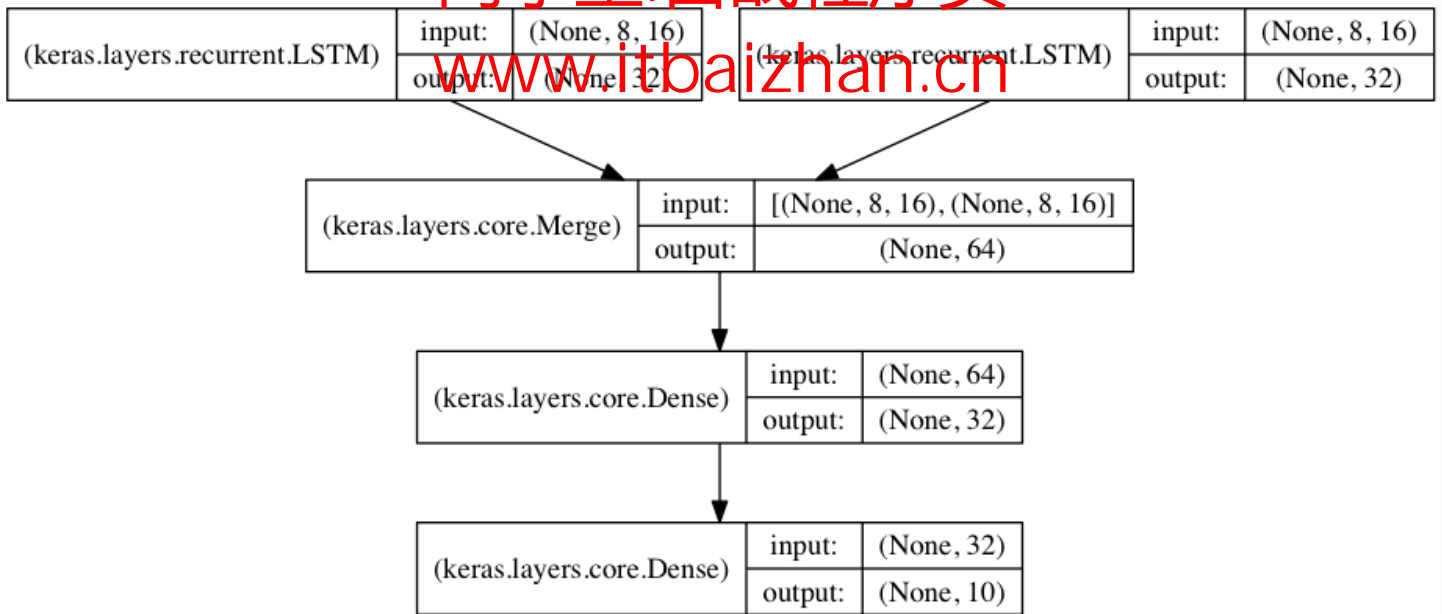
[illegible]

www.itbaizhan.cn

(keras.layers.recurrent.LSTM) | input: | (None, 8, 16)
output: | (None, 32)

(keras.layers.recurrent.LSTM) | input: | (None, 8, 16)
output: | (None, 32)

(keras.layers.core.Merge) | input: | [(None, 8, 16), (None, 8, 16)]
output: | (None, 64)

(keras.layers.core.Dense) | input: | (None, 64)
output: | (None, 32)

(keras.layers.core.Dense) | input: | (None, 32)
output: | (None, 10)